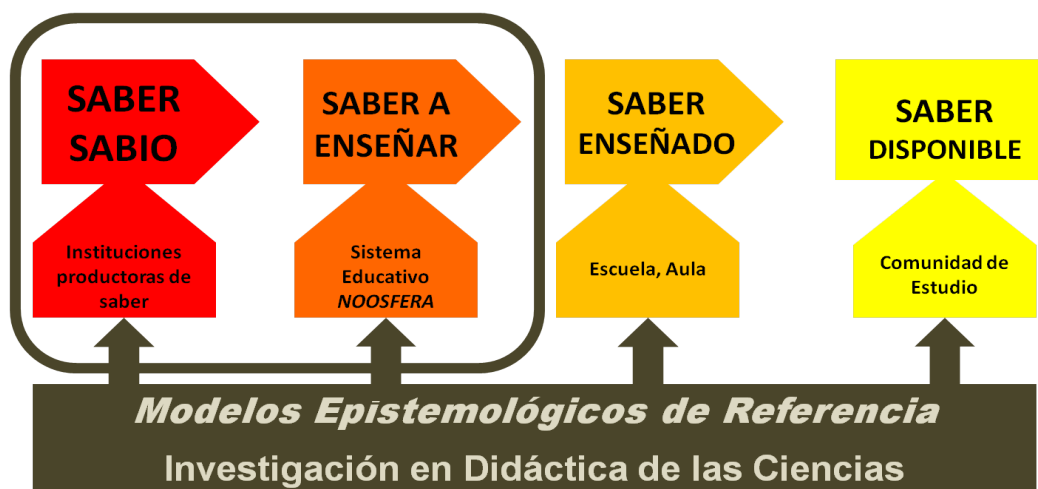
SABER SABIO

Instituciones productoras de saber

SABER A ENSEÑAR

Sistema Educativo NOOSFERA

SABER ENSEÑADO

Escuela, Aula

SABER DISPONIBLE

Comunidad de Estudio

Modelos Epistemológicos de Referencia

Investigación en Didáctica de las Ciencias